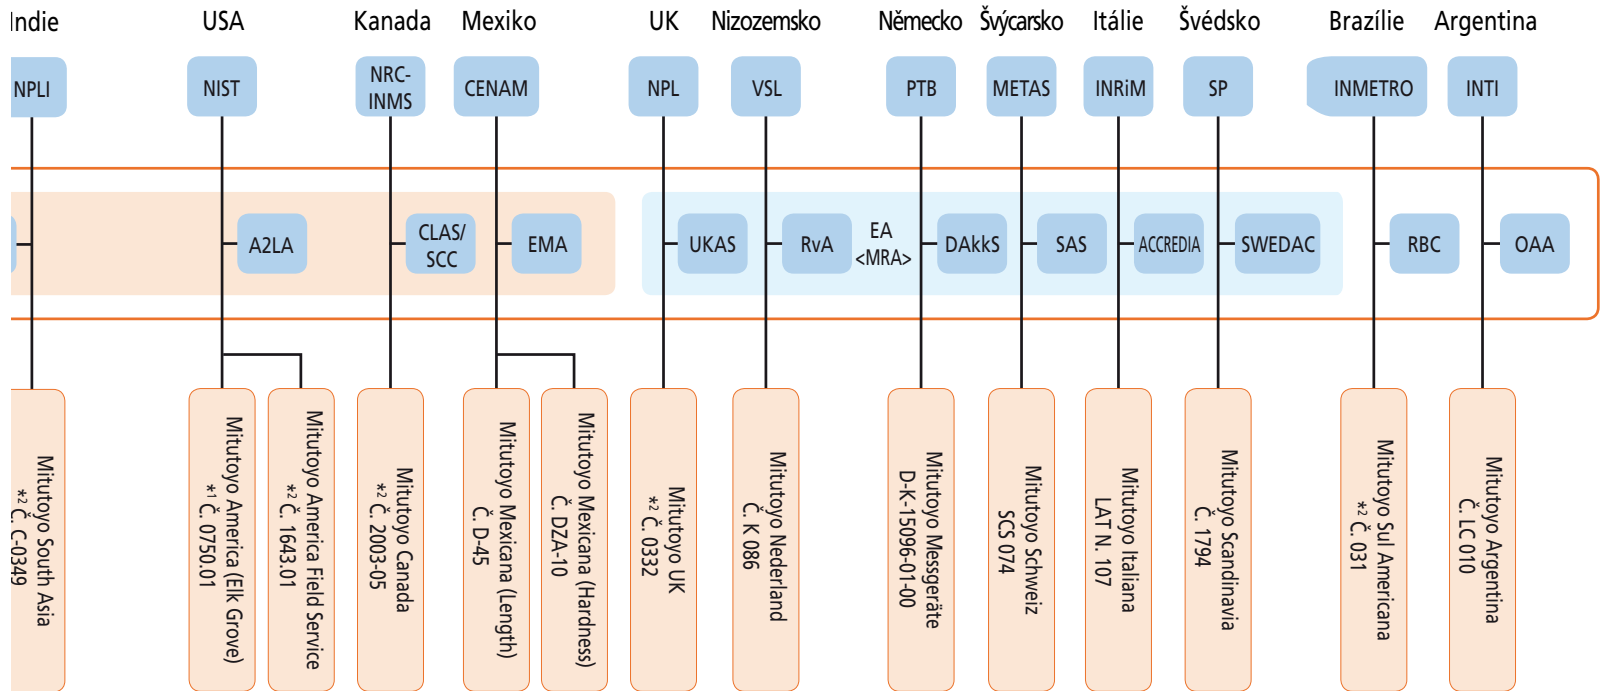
Indie USA Kanada Mexiko UK Nizozemsko Německo Švýcarsko Itálie Švédsko Brazílie Argentina

NPLI NIST NRC-INMS CENAM NPL VSL PTB METAS INRiM SP INMETRO INTI

A2LA CLAS/SCC EMA UKAS RvA EA <MRA> DAkkS SAS ACCREDIA SWEDAC RBC OAA

Mitutoyo South Asia $^{*2}$Č. C-0349

Mitutoyo America (Elk Grove) $^{*1}$Č. 0750.01

Mitutoyo America Field Service $^{*2}$Č. 1643.01

Mitutoyo Canada $^{*2}$Č. 2003-05

Mitutoyo Mexicana (Length) Č. D-45

Mitutoyo Mexicana (Hardness) Č. DZA-10

Mitutoyo UK $^{*2}$Č. 0332

Mitutoyo Nederland Č. K 086

Mitutoyo Messgeräte D-K-15096-01-00

Mitutoyo Schweiz SCS 074

Mitutoyo Italiana LAT N. 107

Mitutoyo Scandinavia Č. 1794

Mitutoyo Sul Americana $^{*2}$Č. 031

Mitutoyo Argentina Č. LC 010